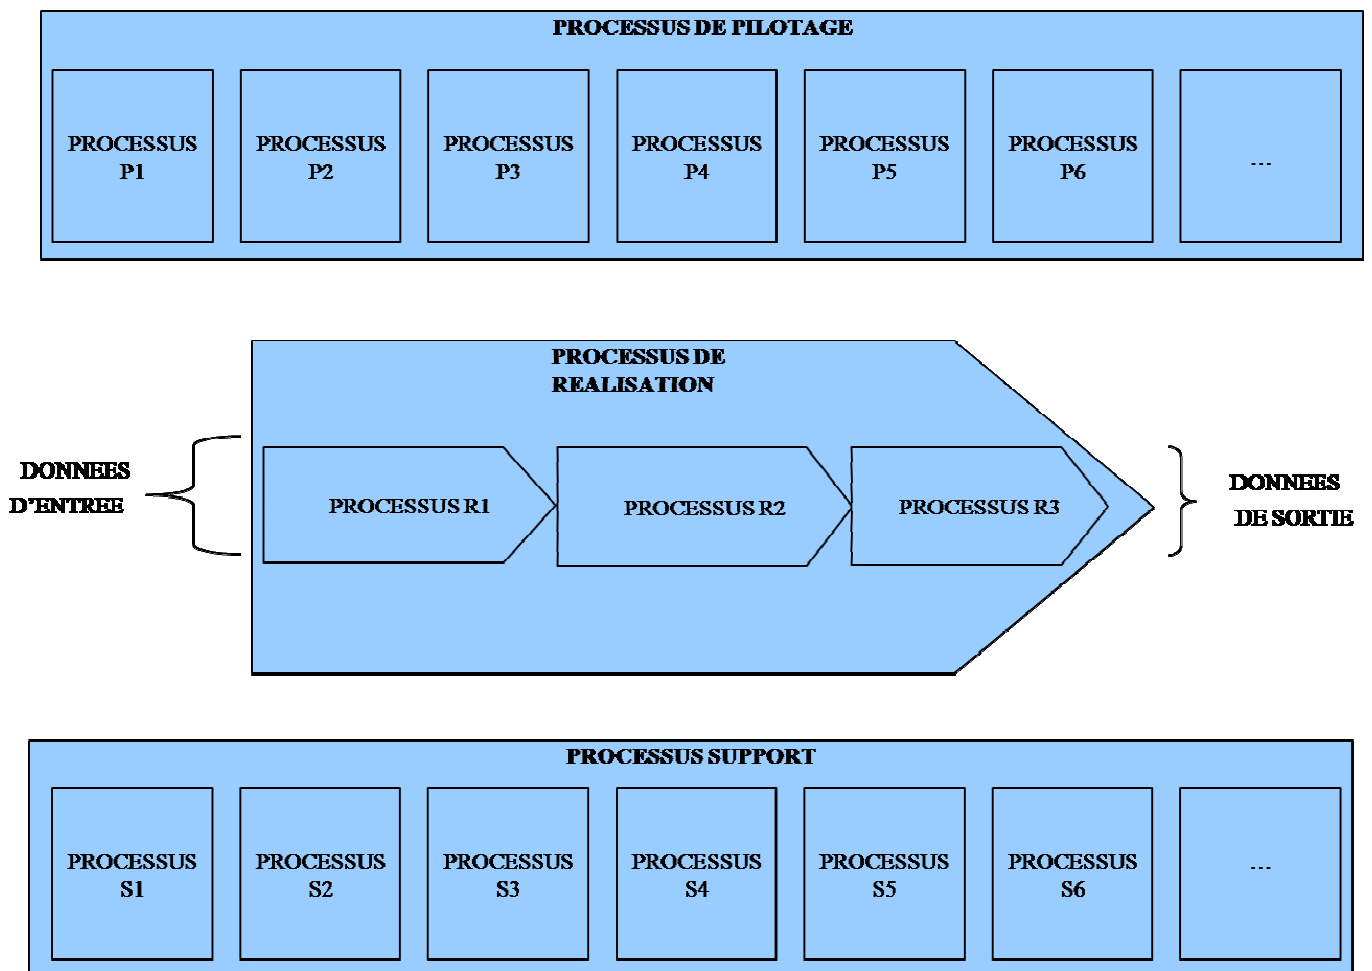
PROCESSUS DE PILOTAGE

PROCESSUS P1

PROCESSUS P2

PROCESSUS P3

PROCESSUS P4

PROCESSUS P5

PROCESSUS P6

...

PROCESSUS DE REALISATION

DONNEES D'ENTREE

PROCESSUS R1

PROCESSUS R2

PROCESSUS R3

DONNEES DE SORTIE

PROCESSUS SUPPORT

PROCESSUS S1

PROCESSUS S2

PROCESSUS S3

PROCESSUS S4

PROCESSUS S5

PROCESSUS S6

...